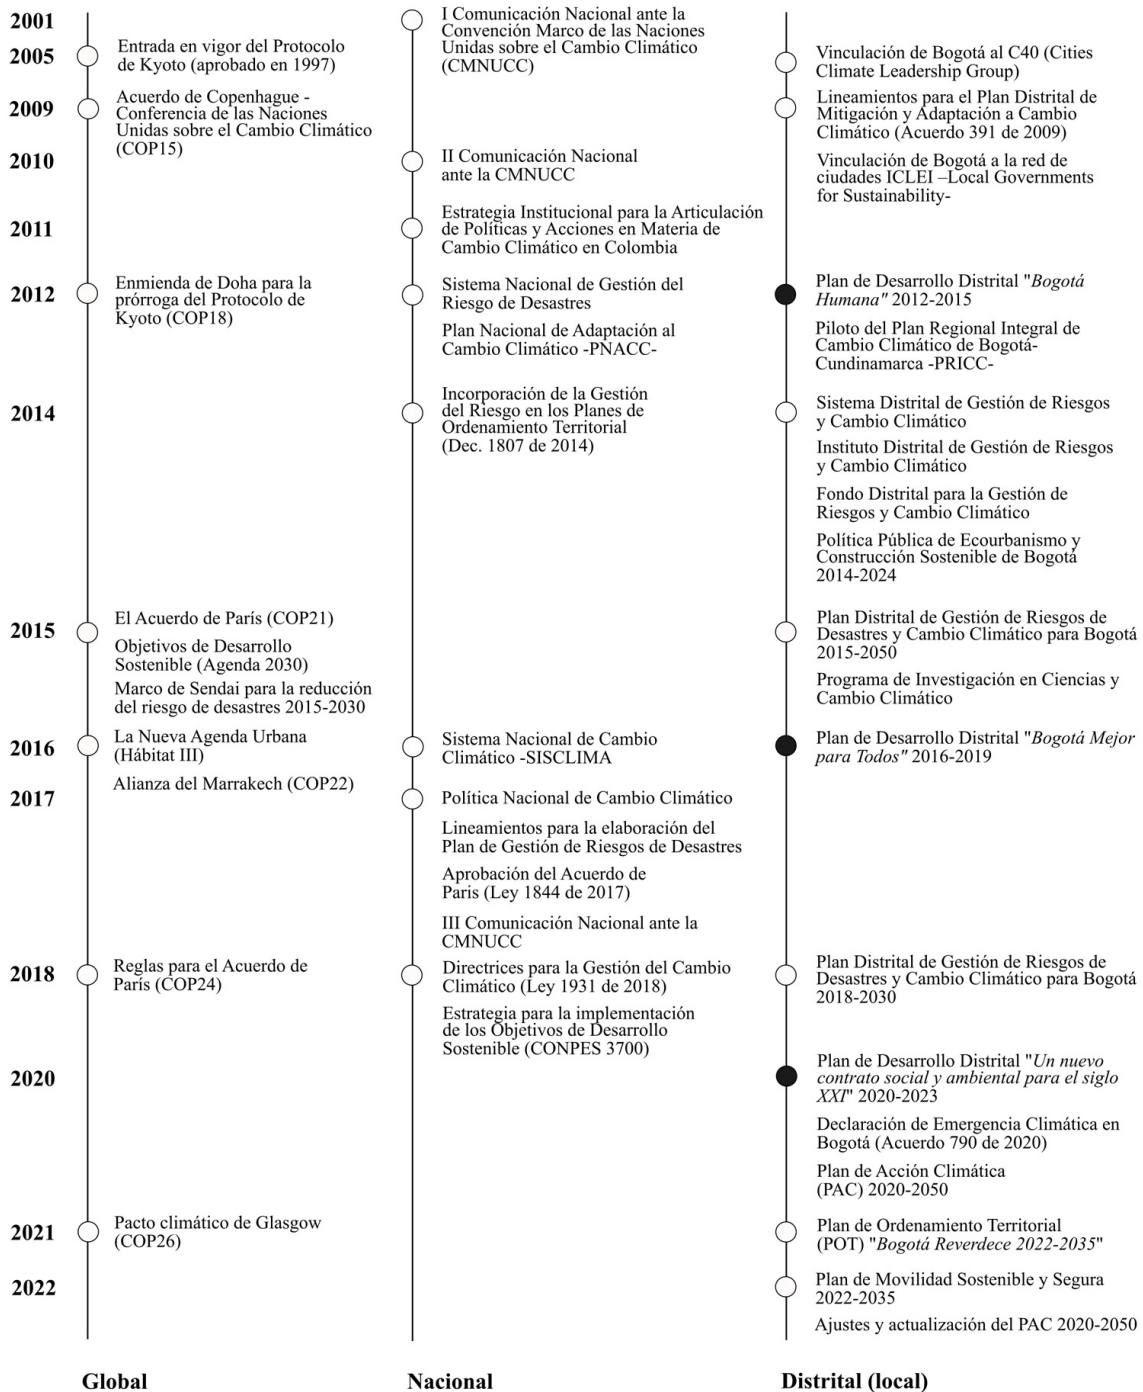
2001
2005
2009
2010
2011
2012
2014
2015
2016
2017
2018
2020
2021
2022

Entrada en vigor del Protocolo de Kyoto (aprobado en 1997)

Acuerdo de Copenhague - Conferencia de las Naciones Unidas sobre el Cambio Climático (COP15)

Enmienda de Doha para la prórroga del Protocolo de Kyoto (COP18)

El Acuerdo de París (COP21)

Objetivos de Desarrollo Sostenible (Agenda 2030)

Marco de Sendai para la reducción del riesgo de desastres 2015-2030

La Nueva Agenda Urbana (Hábitat III)

Alianza del Marrakech (COP22)

Reglas para el Acuerdo de París (COP24)

Pacto climático de Glasgow (COP26)

I Comunicación Nacional ante la Convención Marco de las Naciones Unidas sobre el Cambio Climático (CMNUCC)

II Comunicación Nacional ante la CMNUCC

Estrategia Institucional para la Articulación de Políticas y Acciones en Materia de Cambio Climático en Colombia

Sistema Nacional de Gestión del Riesgo de Desastres

Plan Nacional de Adaptación al Cambio Climático -PNACC-

Incorporación de la Gestión del Riesgo en los Planes de Ordenamiento Territorial (Dec. 1807 de 2014)

Sistema Nacional de Cambio Climático -SISCLIMA

Política Nacional de Cambio Climático

Lineamientos para la elaboración del Plan de Gestión de Riesgos de Desastres

Aprobación del Acuerdo de Paris (Ley 1844 de 2017)

III Comunicación Nacional ante la CMNUCC

Directrices para la Gestión del Cambio Climático (Ley 1931 de 2018)

Estrategia para la implementación de los Objetivos de Desarrollo Sostenible (CONPES 3700)

Vinculación de Bogotá al C40 (Cities Climate Leadership Group)

Lineamientos para el Plan Distrital de Mitigación y Adaptación a Cambio Climático (Acuerdo 391 de 2009)

Vinculación de Bogotá a la red de ciudades ICLEI –Local Governments for Sustainability-

Plan de Desarrollo Distrital "*Bogotá Humana"* 2012-2015

Piloto del Plan Regional Integral de Cambio Climático de Bogotá-Cundinamarca -PRICC-

Sistema Distrital de Gestión de Riesgos y Cambio Climático

Instituto Distrital de Gestión de Riesgos y Cambio Climático

Fondo Distrital para la Gestión de Riesgos y Cambio Climático

Política Pública de Ecourbanismo y Construcción Sostenible de Bogotá 2014-2024

Plan Distrital de Gestión de Riesgos de Desastres y Cambio Climático para Bogotá 2015-2050

Programa de Investigación en Ciencias y Cambio Climático

Plan de Desarrollo Distrital "*Bogotá Mejor para Todos"* 2016-2019

Plan Distrital de Gestión de Riesgos de Desastres y Cambio Climático para Bogotá 2018-2030

Plan de Desarrollo Distrital "*Un nuevo contrato social y ambiental para el siglo XXI*" 2020-2023

Declaración de Emergencia Climática en Bogotá (Acuerdo 790 de 2020)

Plan de Acción Climática (PAC) 2020-2050

Plan de Ordenamiento Territorial (POT) "*Bogotá Reverdece 2022-2035*"

Plan de Movilidad Sostenible y Segura 2022-2035

Ajustes y actualización del PAC 2020-2050

Global

Nacional

Distrital (local)